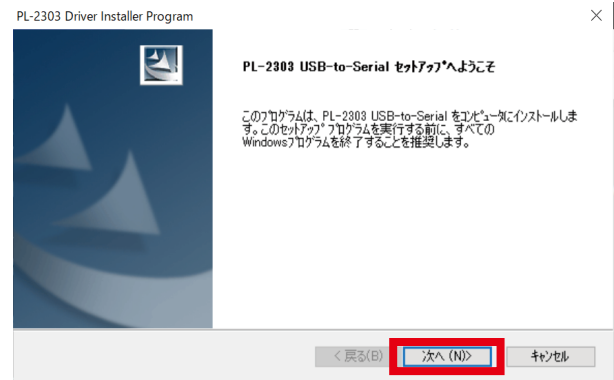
PL-2303 Driver Installer Program

PL-2303 USB-to-Serial セットアップへようこそ

このプログラムは、PL-2303 USB-to-Serial をコンピュータにインストールします。このセットアッププログラムを実行する前に、すべてのWindowsプログラムを終了することを推奨します。

< 戻る(B)

次へ (N)>

キャンセル